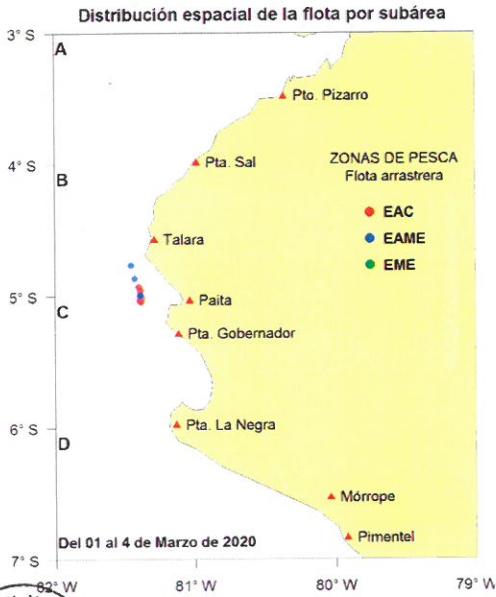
Distribución espacial de la flota por subárea

3° S
A
4° S
B
5° S
C
6° S
D
7° S

Pto. Pizarro
Pta. Sal
Talara
Paita
Pta. Gobernador
Pta. La Negra
Mórrope
Pimentel

ZONAS DE PESCA
Flota arrastrera
EAC
EAME
EME

Del 01 al 4 de Marzo de 2020

82° W
81° W
80° W
79° W